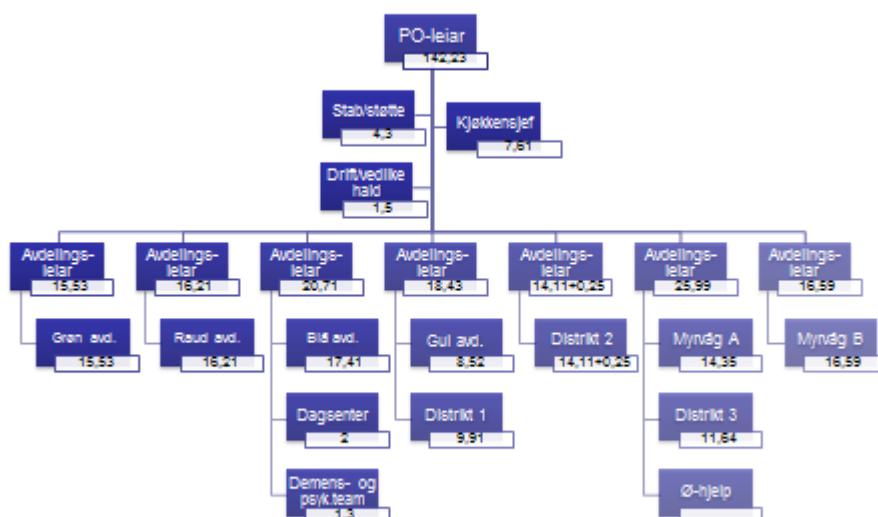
PO-leiar
142,23

Stab/støtte
4,3

Kjøkkensjef
7,61

Drift/vedlikehald
1,5

Avdelingsleiar
15,53

Grøn avd.
15,53

Avdelingsleiar
16,21

Raud avd.
16,21

Avdelingsleiar
20,71

Blå avd.
17,41

Dagsenter
2

Demens- og psyk.team
1,3

Avdelingsleiar
18,43

Gul avd.
8,52

Distrikt 1
9,91

Avdelingsleiar
14,11+0,25

Distrikt 2
14,11+0,25

Avdelingsleiar
25,99

Myrdåg A
14,35

Distrikt 3
11,64

Ø-hjelp
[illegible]

Avdelingsleiar
16,59

Myrdåg B
16,59